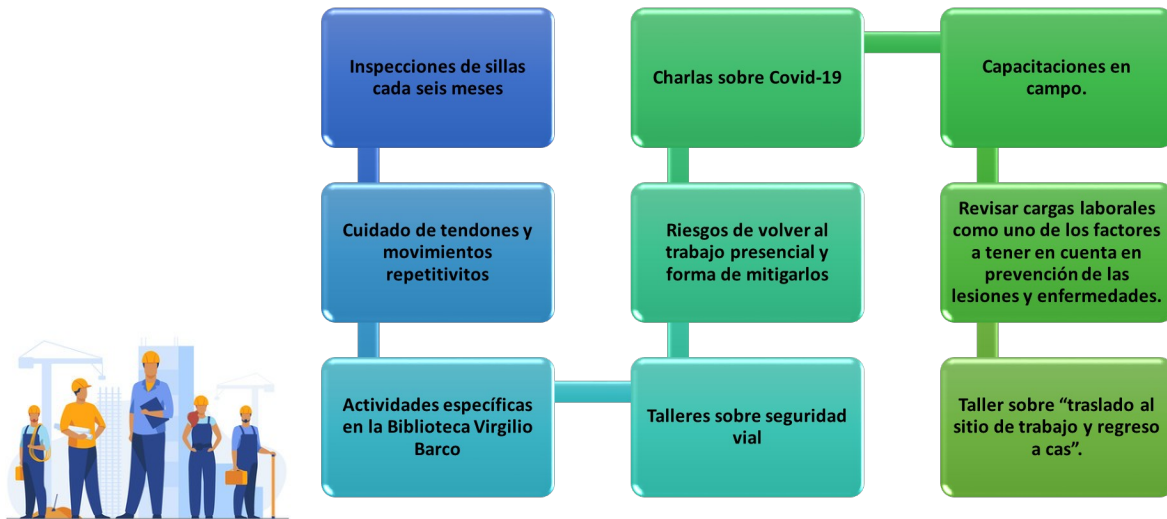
Inspecciones de sillas cada seis meses

Cuidado de tendones y movimientos repetitivitos

Actividades específicas en la Biblioteca Virgilio Barco

Talleres sobre seguridad vial

Riesgos de volver al trabajo presencial y forma de mitigarlos

Charlas sobre Covid-19

Capacitaciones en campo.

Revisar cargas laborales como uno de los factores a tener en cuenta en prevención de las lesiones y enfermedades.

Taller sobre "traslado al sitio de trabajo y regreso a cas".